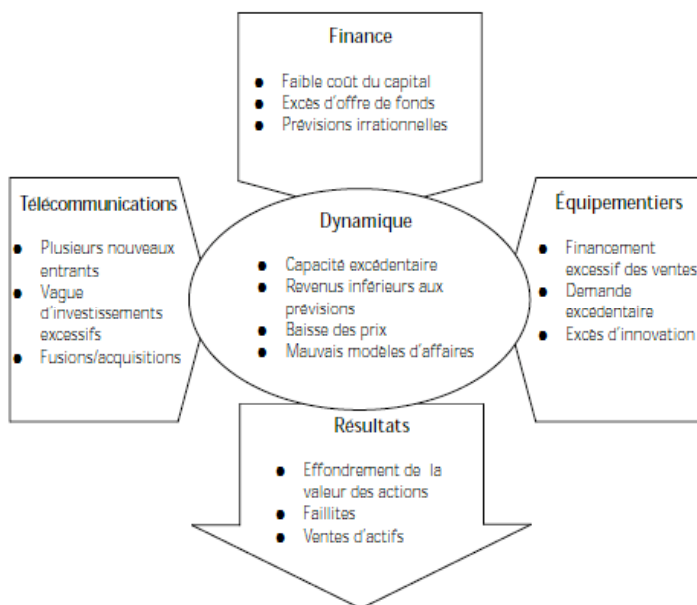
Finance

- Faible coût du capital
- Excès d'offre de fonds
- Prévisions irrationnelles

Télécommunications

- Plusieurs nouveaux entrants
- Vague d'investissements excessifs
- Fusions/acquisitions

Dynamique

- Capacité excédentaire
- Revenus inférieurs aux prévisions
- Baisse des prix
- Mauvais modèles d'affaires

Équipementiers

- Financement excessif des ventes
- Demande excédentaire
- Excès d'innovation

Résultats

- Effondrement de la valeur des actions
- Faillites
- Ventes d'actifs